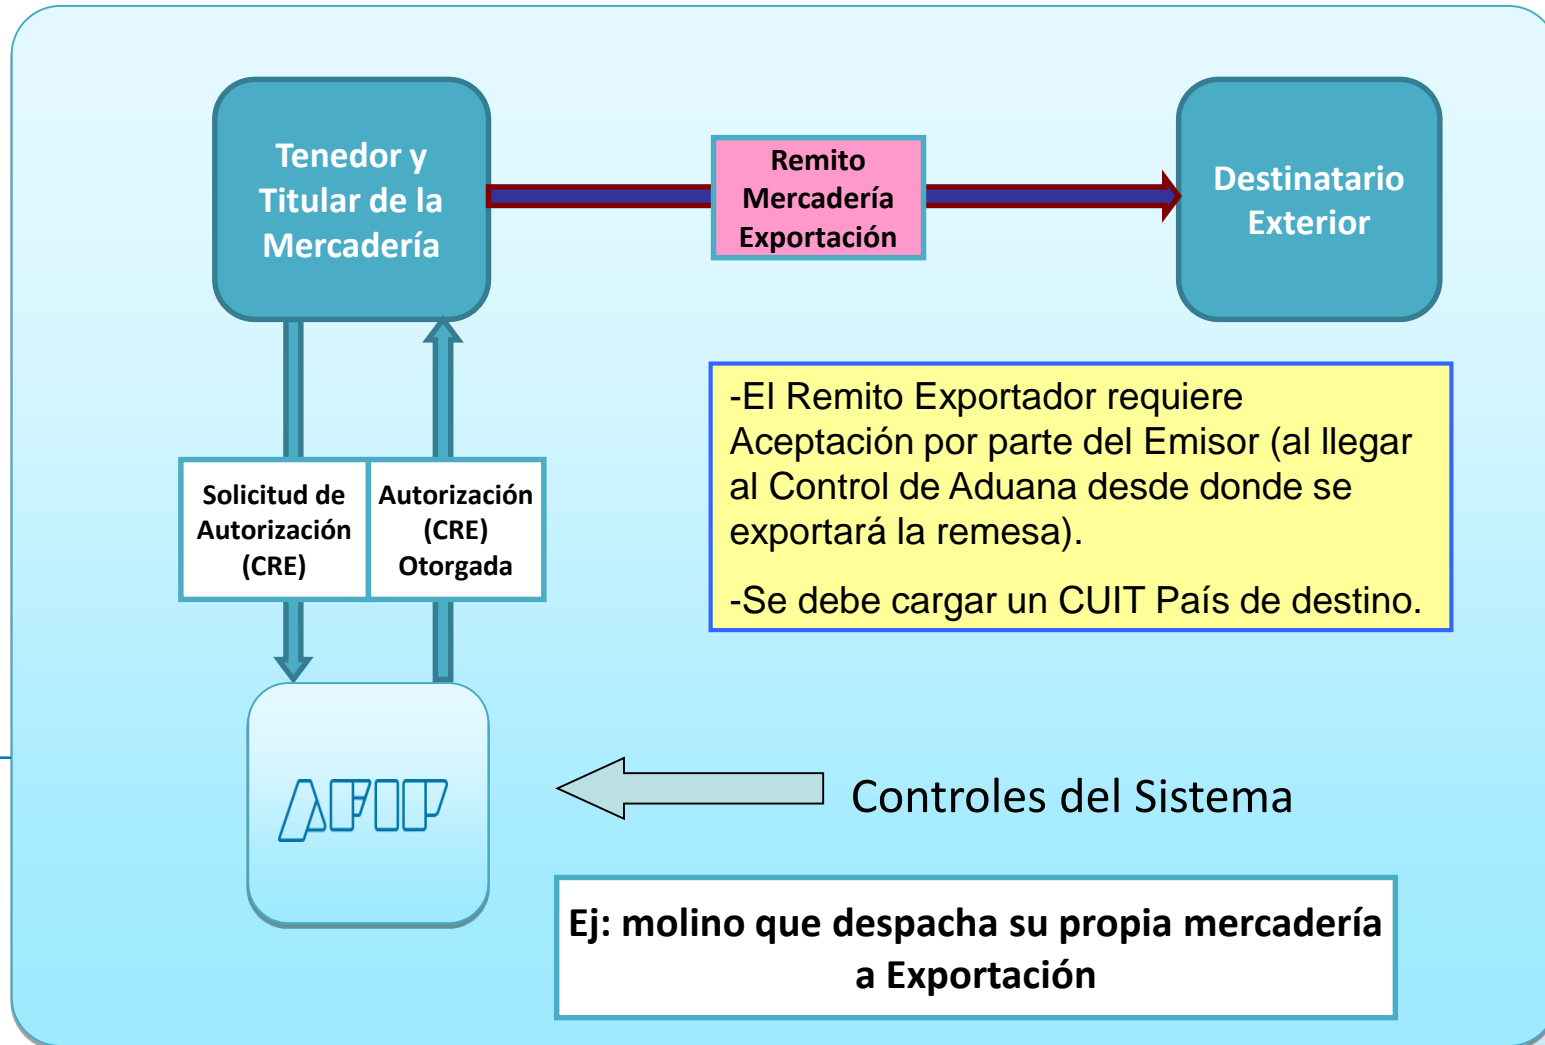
Tenedor y Titular de la Mercadería

Remito Mercadería Exportación

Destinatario Exterior

Solicitud de Autorización (CRE)

Autorización (CRE) Otorgada

-El Remito Exportador requiere Aceptación por parte del Emisor (al llegar al Control de Aduana desde donde se exportará la remesa).

-Se debe cargar un CUIT País de destino.

AFIP

Controles del Sistema

Ej: molino que despacha su propia mercadería a Exportación